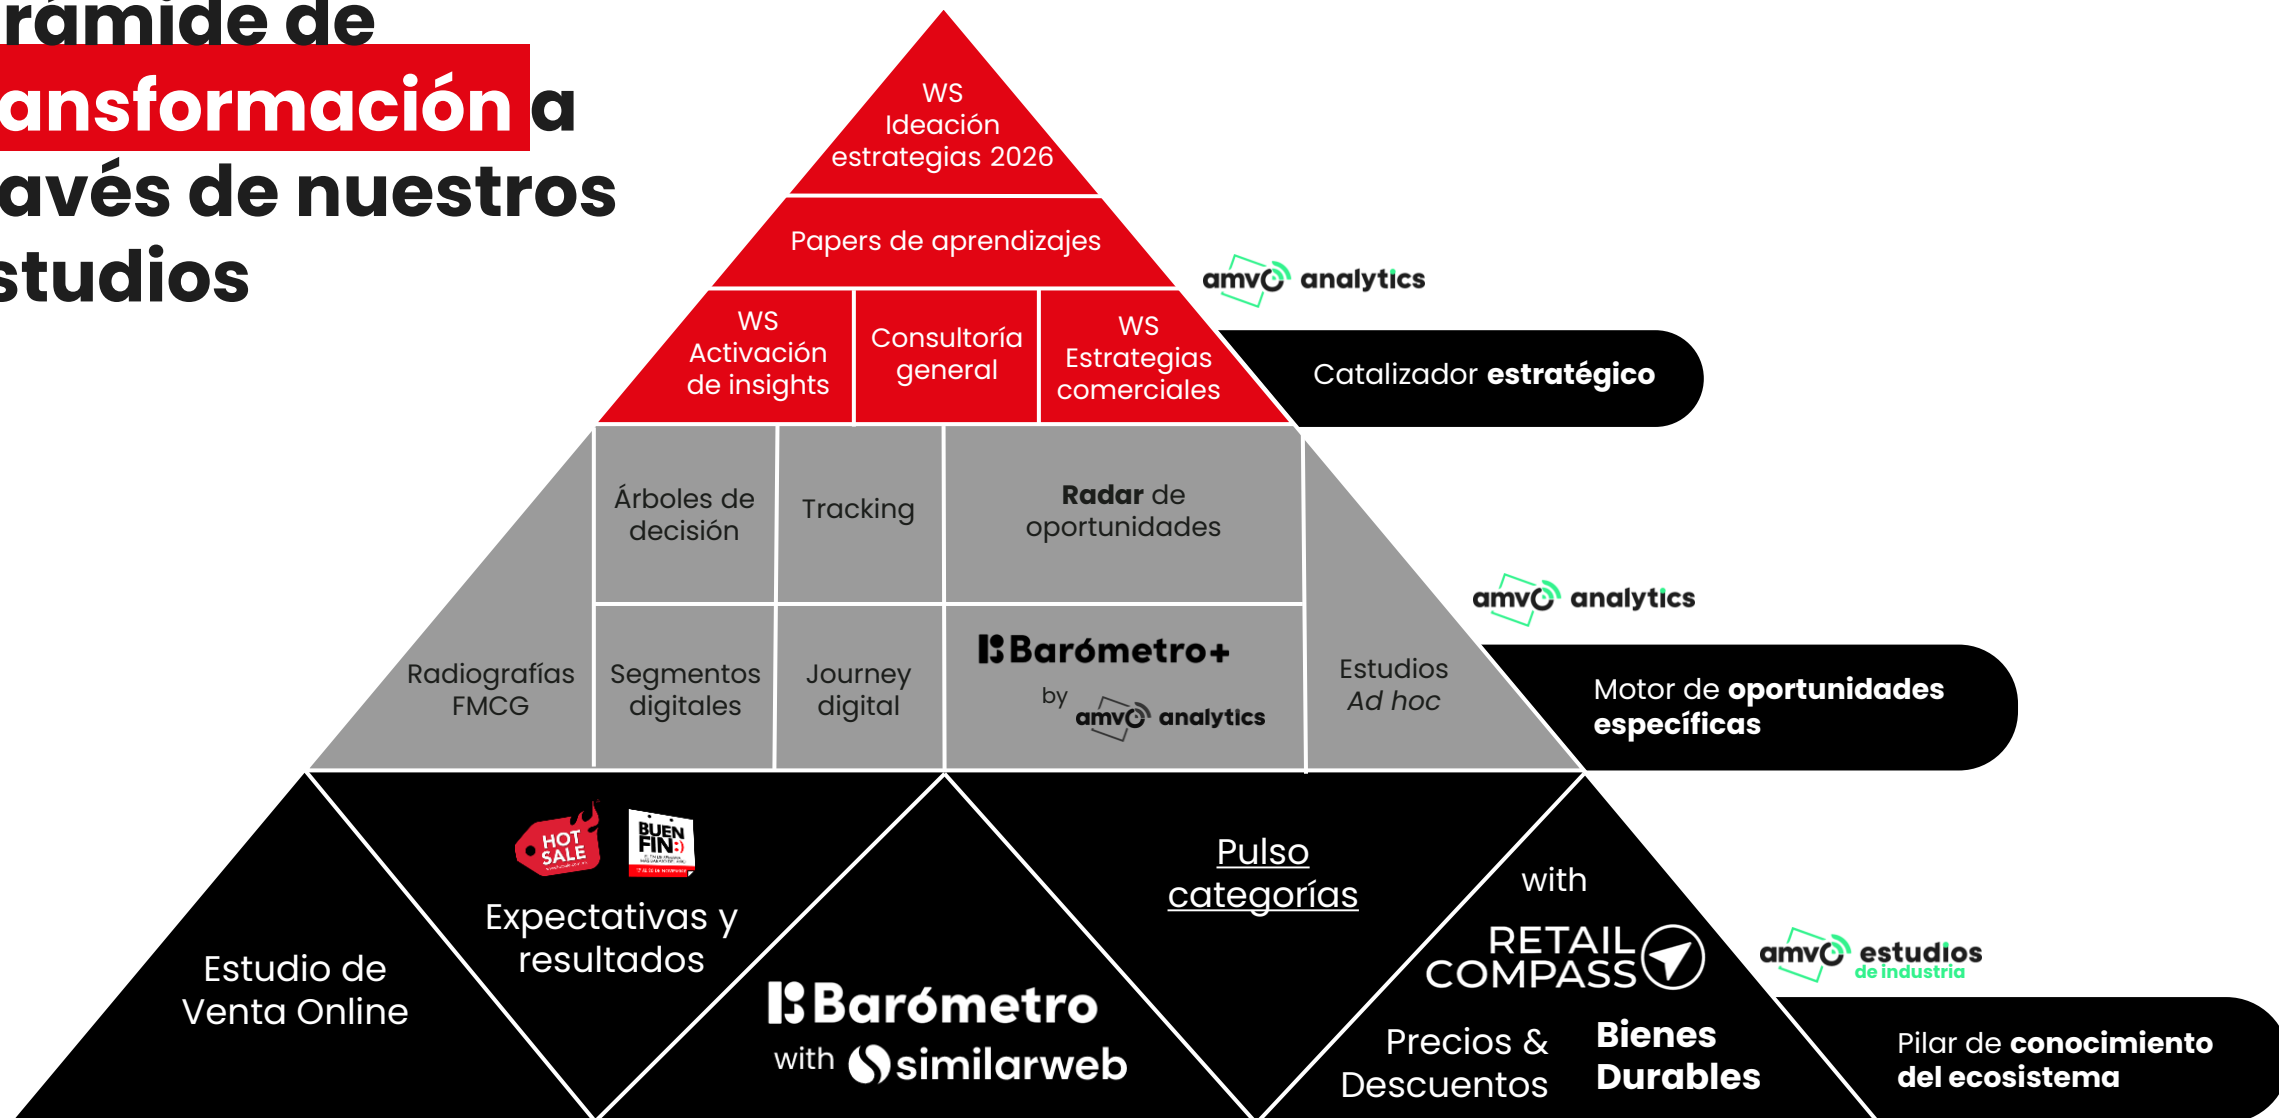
rámide de
ansformación a
avés de nuestros
studios

WS
Ideación
estrategias 2026

Papers de aprendizajes

WS
Activación
de insights

Consultoría
general

WS
Estrategias
comerciales

amvo analytics

Catalizador **estratégico**

Árboles de
decisión

Tracking

**Radar** de
oportunidades

Radiografías
FMCG

Segmentos
digitales

Journey
digital

Barómetro+
by amvo analytics

Estudios
*Ad hoc*

amvo analytics

Motor de **oportunidades específicas**

HOT SALE

BUEN FIN

Expectativas y
resultados

Estudio de
Venta Online

Barómetro
with similarweb

Pulso
categorías

with
RETAIL
COMPASS

Precios &
Descuentos

**Bienes
Durables**

amvo estudios de industria

Pilar de **conocimiento del ecosistema**